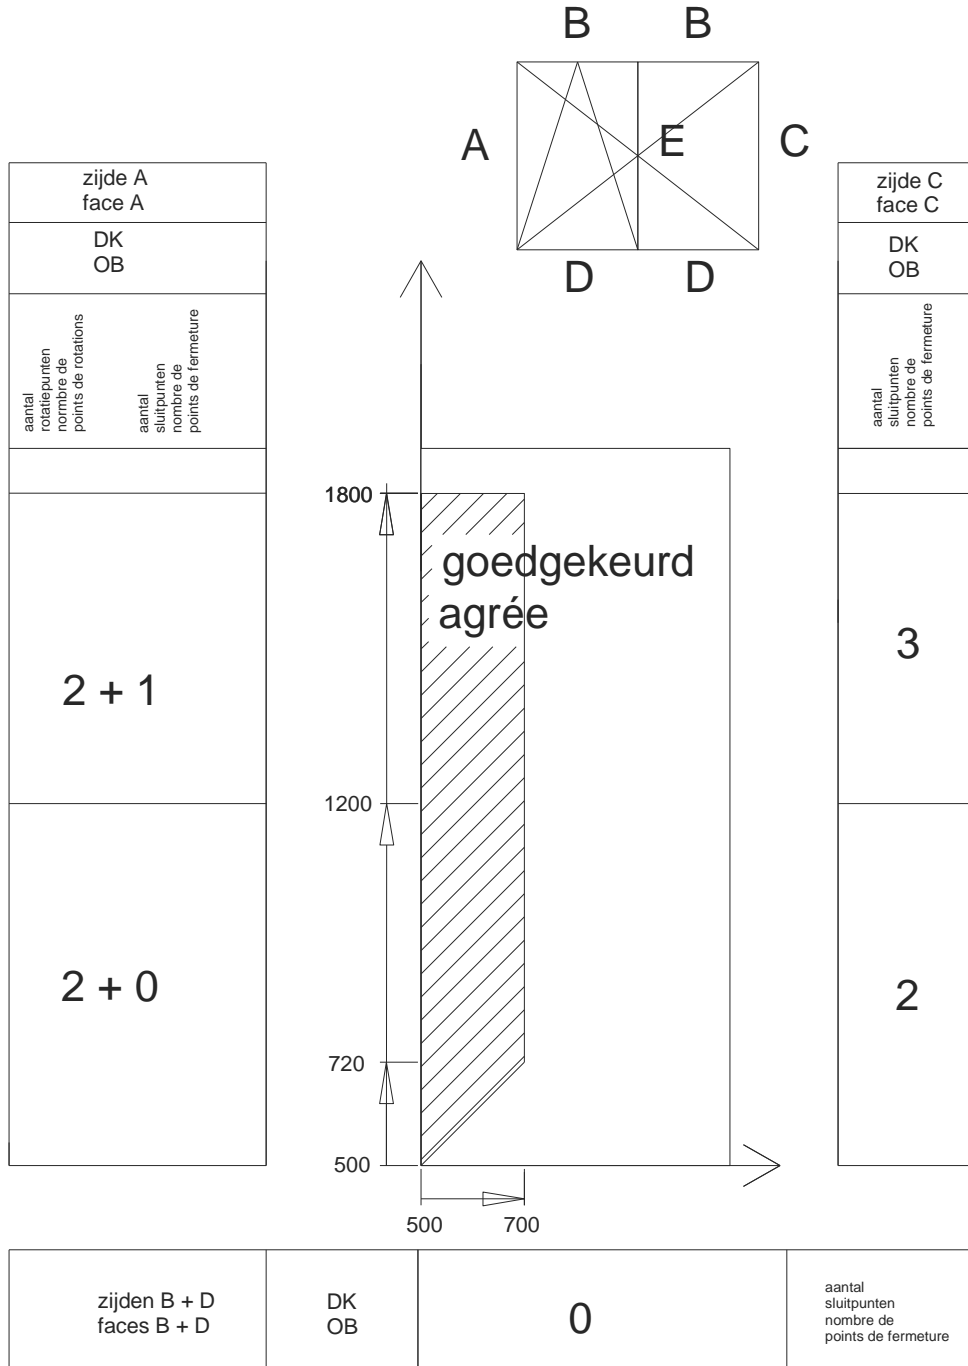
B B

A E C

D D

zijde A
face A

DK
OB

aantal rotatiepunten normbre de points de rotations

aantal sluitpunten nombre de points de fermeture

2 + 1

2 + 0

zijde C
face C

DK
OB

aantal sluitpunten nombre de points de fermeture

3

2

1800

goedgekeurd
agrée

1200

720

500

500 700

| zijden B + D faces B + D | DK OB | 0 | aantal sluitpunten nombre de points de fermeture |